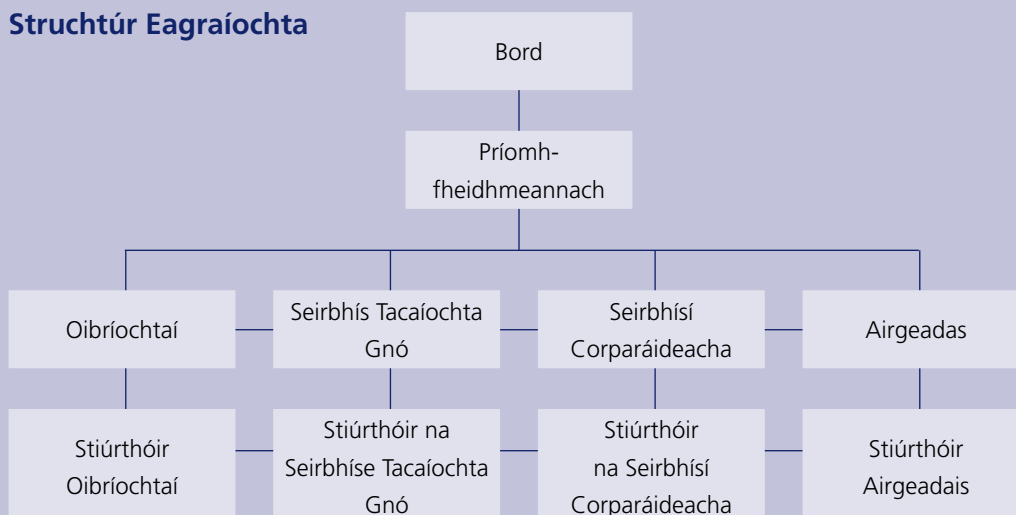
Struchtúr Eagraíochta

Bord

Príomhfheidhmeannach

Oibríochtaí

Seirbhís Tacaíochta Gnó

Seirbhísí Corparáideacha

Airgeadas

Stiúrthóir Oibríochtaí

Stiúrthóir na Seirbhíse Tacaíochta Gnó

Stiúrthóir na Seirbhísí Corparáideacha

Stiúrthóir Airgeadais